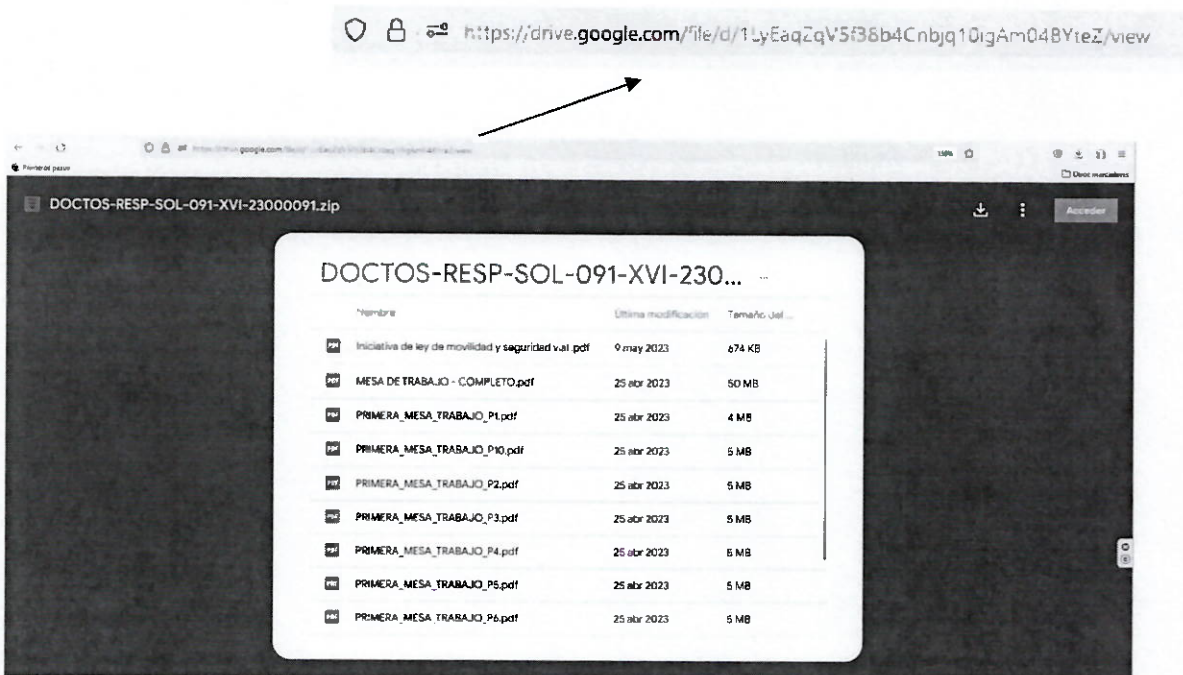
https://drive.google.com/file/d/1LyEaqZqV5f38b4Cnbjq10igAm04BYteZ/view

Primeros pasos

150%

Otros marcadores

DOCTOS-RESP-SOL-091-XVI-23000091.zip

Acceder

DOCTOS-RESP-SOL-091-XVI-230...

| Nombre | Última modificación | Tamaño del ... |
|---|---|---|
| Iniciativa de ley de movilidad y seguridad v.al.pdf | 9 may 2023 | 674 KB |
| MESA DE TRABAJO - COMPLETO.pdf | 25 abr 2023 | 50 MB |
| PRIMERA_MESA_TRABAJO_P1.pdf | 25 abr 2023 | 4 MB |
| PRIMERA_MESA_TRABAJO_P10.pdf | 25 abr 2023 | 5 MB |
| PRIMERA_MESA_TRABAJO_P2.pdf | 25 abr 2023 | 5 MB |
| PRIMERA_MESA_TRABAJO_P3.pdf | 25 abr 2023 | 5 MB |
| PRIMERA_MESA_TRABAJO_P4.pdf | 25 abr 2023 | 6 MB |
| PRIMERA_MESA_TRABAJO_P5.pdf | 25 abr 2023 | 5 MB |
| PRIMERA_MESA_TRABAJO_P6.pdf | 25 abr 2023 | 5 MB |